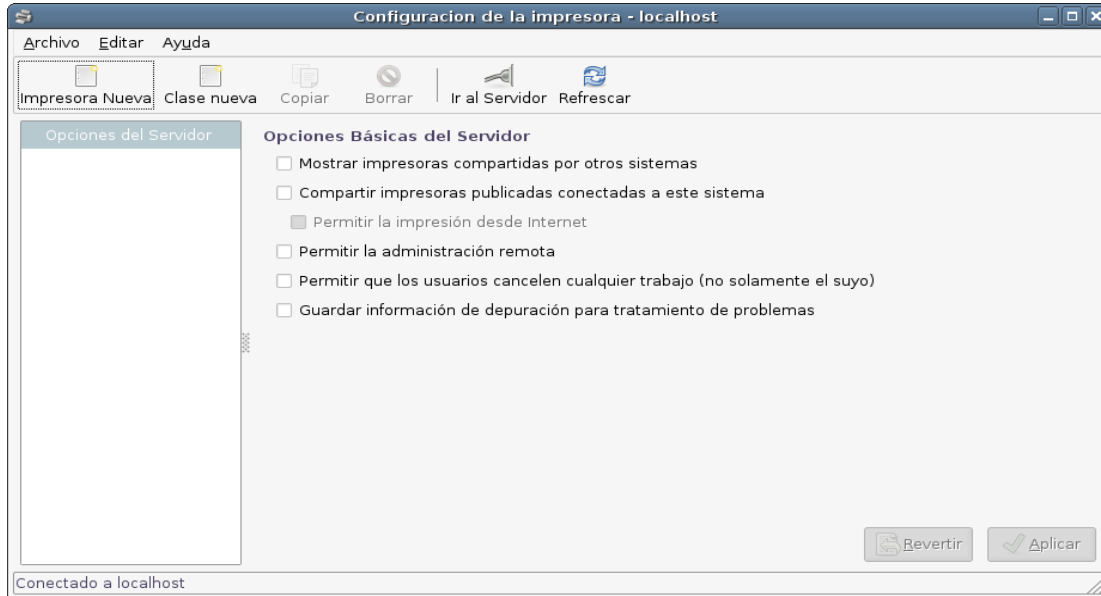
Configuracion de la impresora - localhost

Archivo Editar Ayuda

Impresora Nueva Clase nueva Copiar Borrar Ir al Servidor Refrescar

Opciones del Servidor

Opciones Básicas del Servidor

Mostrar impresoras compartidas por otros sistemas

Compartir impresoras publicadas conectadas a este sistema

Permitir la impresión desde Internet

Permitir la administración remota

Permitir que los usuarios cancelen cualquier trabajo (no solamente el suyo)

Guardar información de depuración para tratamiento de problemas

Revertir Aplicar

Conectado a localhost